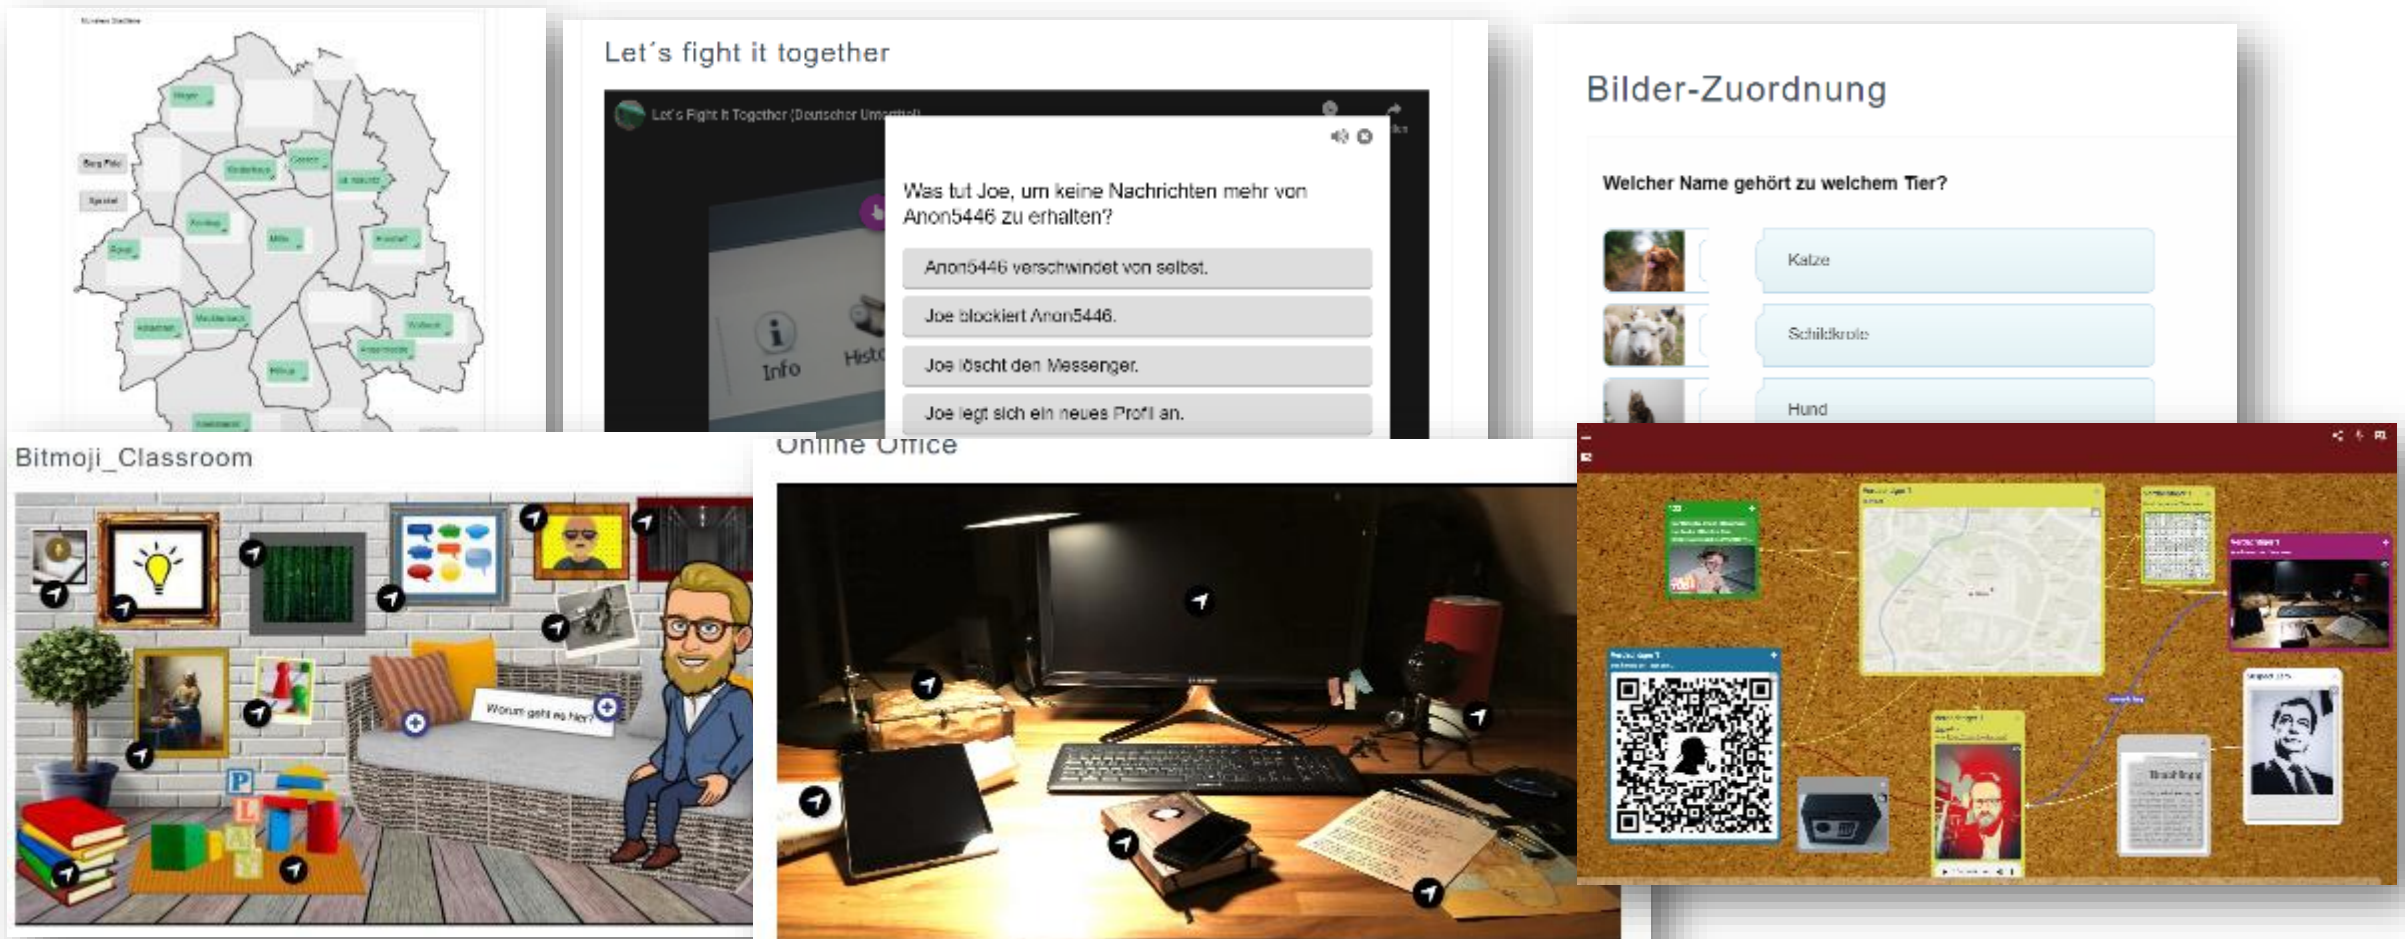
Let´s fight it together

Let's Fight it Together (Deutscher Untertitel)

Was tut Joe, um keine Nachrichten mehr von Anon5446 zu erhalten?

Anon5446 verschwindet von selbst.

Joe blockiert Anon5446.

Joe löscht den Messenger.

Joe legt sich ein neues Profil an.

Info

Bilder-Zuordnung

Welcher Name gehört zu welchem Tier?

Katze

Schildkröte

Hund

Bitmoji_Classroom

Worum geht es hier?

Online Office